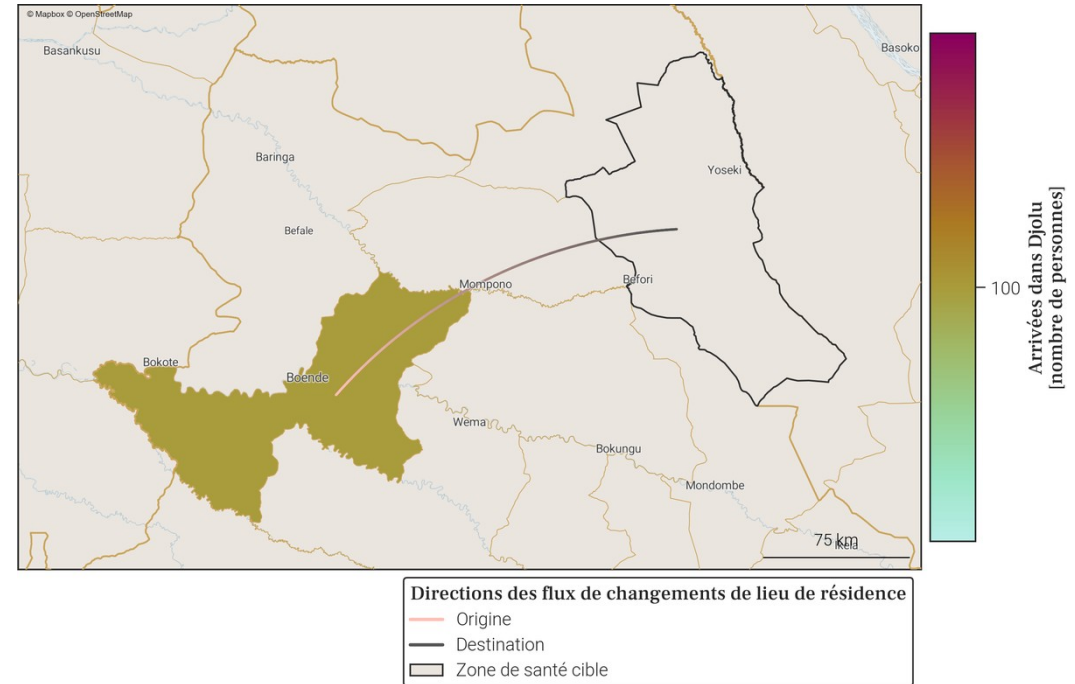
© Mapbox © OpenStreetMap

Basankusu

Basoko

Baringa

Yoseki

Befale

Mompono

Befori

Bokote

Boende

Wema

Bokungu

Mondombe

75 km

Ikela

Arrivées dans Djolu
[nombre de personnes]

100

Directions des flux de changements de lieu de résidence
Origine
Destination
Zone de santé cible